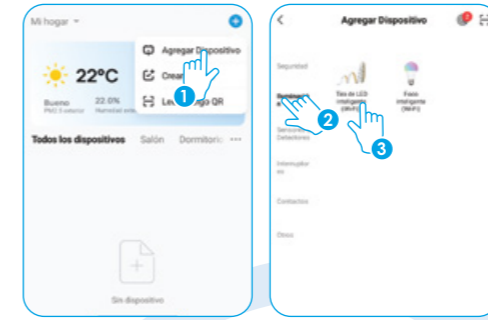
Mi hogar

Agregar Dispositivo

Crear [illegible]

Le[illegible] QR

22°C

Bueno

PM2.5 exterior

22.0%

Humedad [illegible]

1

Todos los dispositivos Salón Dormitorio ···

Sin dispositivo

Agregar Dispositivo

Seguridad

Iluminació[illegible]

Servicios Detectores

Interruptor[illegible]

Contactos

Otros

Tira de LED inteligente (Wi-Fi)

Foco inteligente (Wi-Fi)

2

3